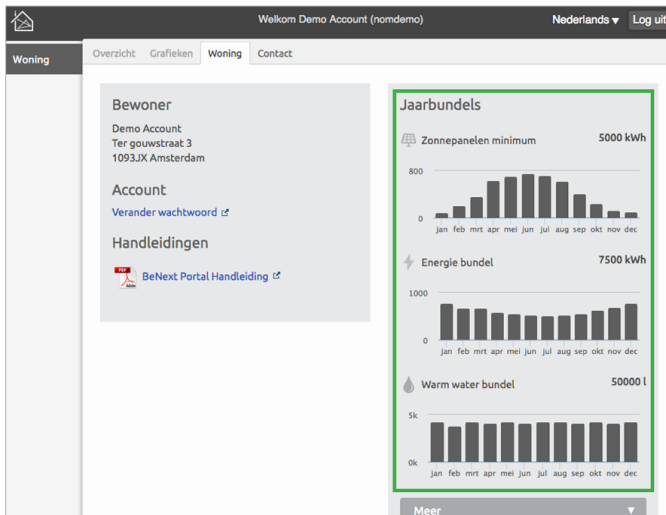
Welkom Demo Account (nomdemo)

Nederlands ▾ Log uit

Woning

Overzicht Grafieken Woning Contact

Bewoner

Demo Account
Ter gouwstraat 3
1093JX Amsterdam

Account

Verander wachtwoord

Handleidingen

BeNext Portal Handleiding

Jaarbundels

Zonnepanelen minimum 5000 kWh

800

0

jan feb mrt apr mei jun jul aug sep okt nov dec

Energie bundel 7500 kWh

1000

0

jan feb mrt apr mei jun jul aug sep okt nov dec

Warm water bundel 50000 l

5k

0k

jan feb mrt apr mei jun jul aug sep okt nov dec

Meer